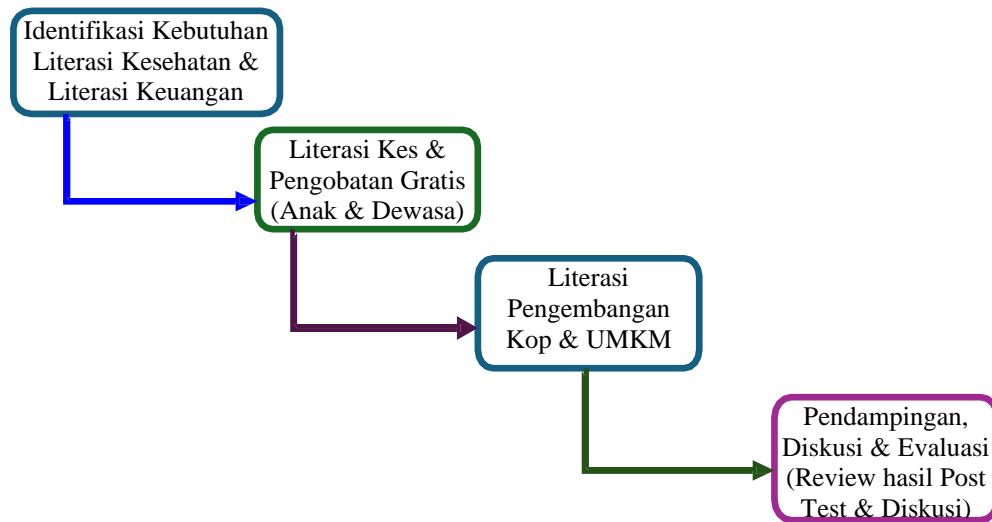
Identifikasi Kebutuhan Literasi Kesehatan & Literasi Keuangan

Literasi Kes & Pengobatan Gratis (Anak & Dewasa)

Literasi Pengembangan Kop & UMKM

Pendampingan, Diskusi & Evaluasi (Review hasil Post Test & Diskusi)